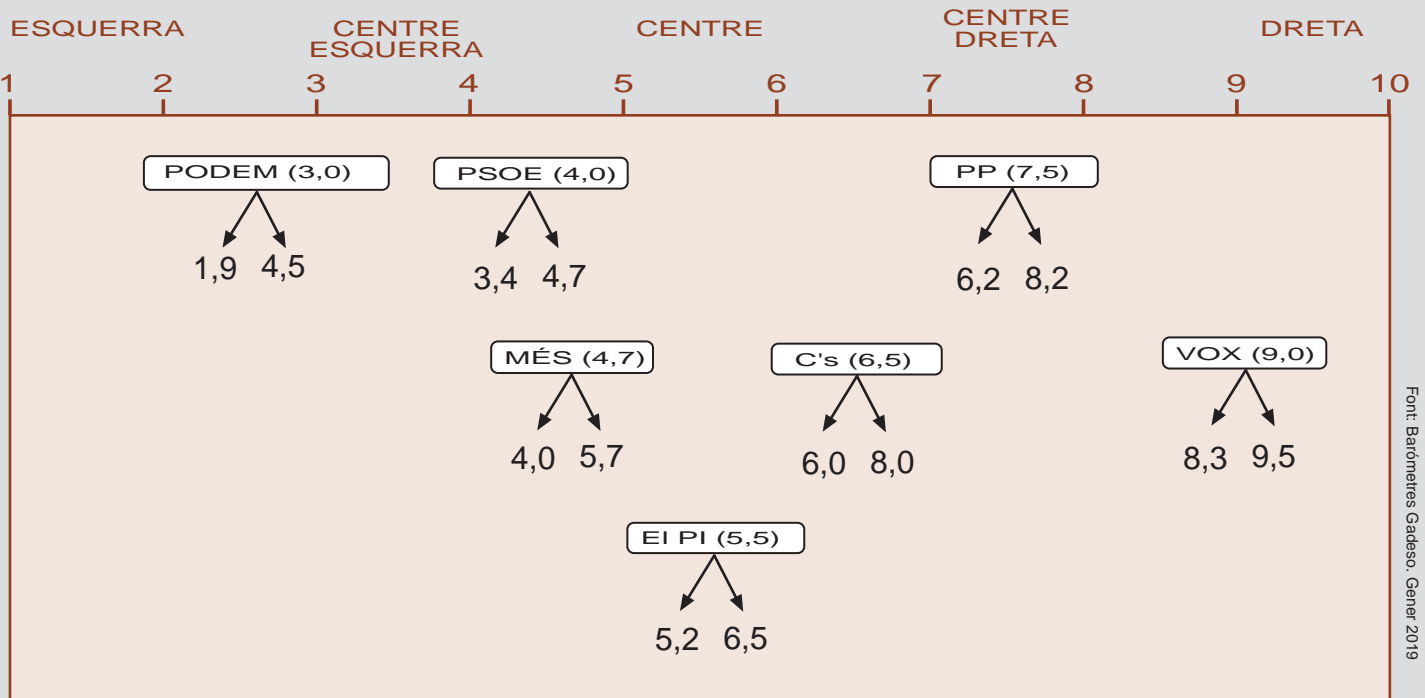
ESQUERRA CENTRE ESQUERRA CENTRE CENTRE DRETA DRETA

1 2 3 4 5 6 7 8 9 10

PODEM (3,0)
1,9 4,5

PSOE (4,0)
3,4 4,7

PP (7,5)
6,2 8,2

MÉS (4,7)
4,0 5,7

C's (6,5)
6,0 8,0

VOX (9,0)
8,3 9,5

El PI (5,5)
5,2 6,5

Font: Baròmetres Gadeso. Gener 2019